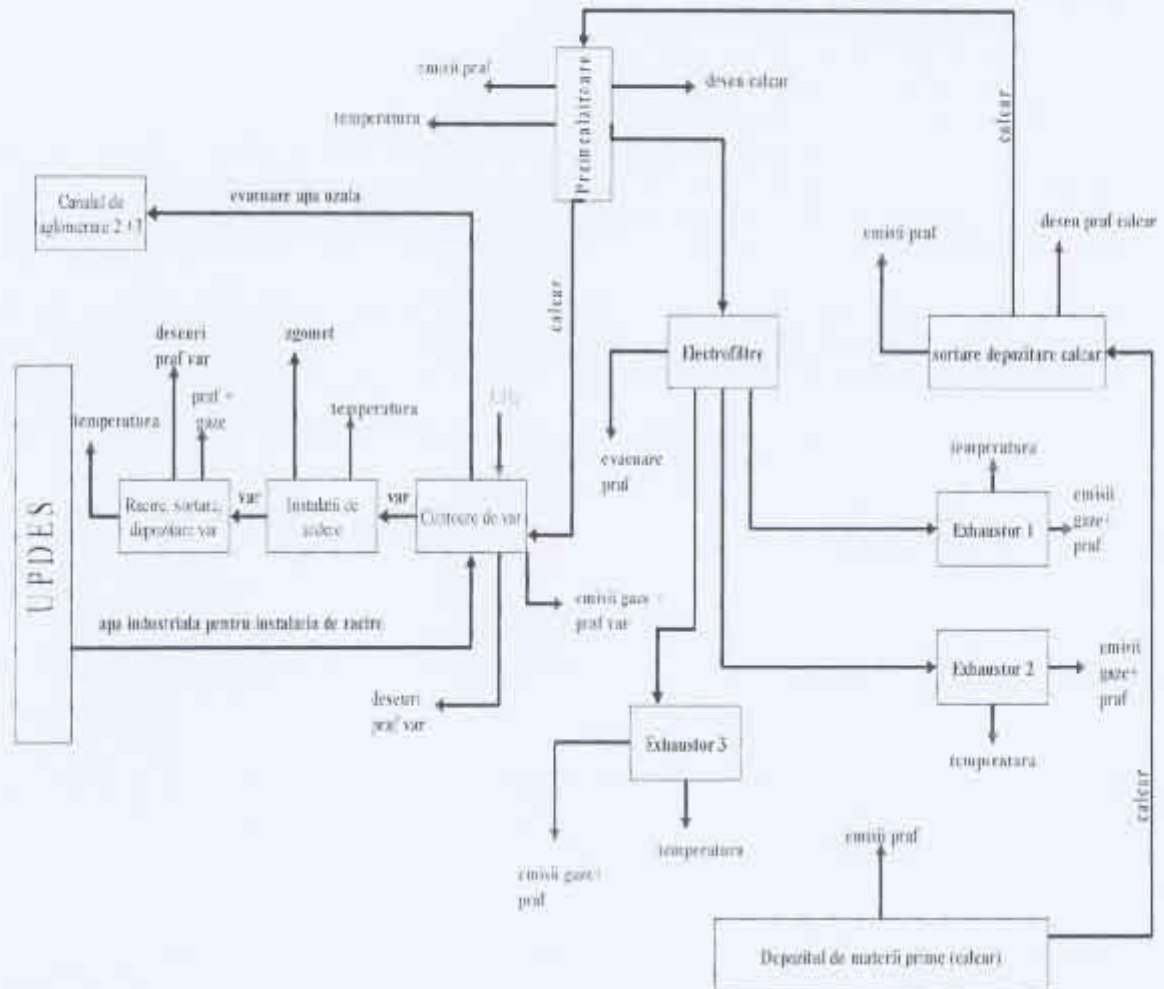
emisii praf
Preincalzitoare
deseu calcar
temperatura
calcar
Canalul de aglomerare 2+3
evacuare apa uzata
emisii praf
deseu praf calcar
calcar
Electrofiltre
sortare depozitare calcar
deseuri praf var
zgomot
praf + gaze
temperatura
temperatura
temperatura
CH₄
evacuare praf
temperatura
UPDES
Racire, sortare, depozitare var
var
Instalatii de racire
var
Cuptoare de var
Exhaustor 1
emisii gaze+ praf
apa industriala pentru instalatia de racire
emisii gaze + praf var
Exhaustor 2
emisii gaze+ praf
deseuri praf var
temperatura
Exhaustor 3
calcar
temperatura
emisii praf
emisii gaze+ praf
Depozitul de materii prime (calcar)